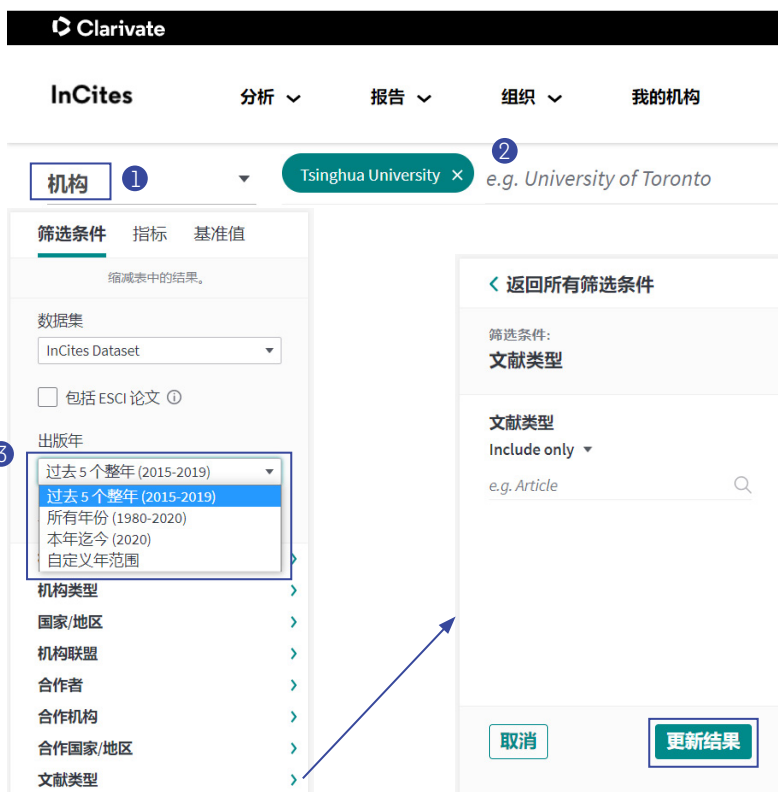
Clarivate

InCites 分析 报告 组织 我的机构

机构 1

Tsinghua University ×

2

e.g. University of Toronto

筛选条件 指标 基准值

缩减表中的结果。

数据集

InCites Dataset

包括 ESCI 论文

出版年

3

过去 5 个整年 (2015-2019)

过去 5 个整年 (2015-2019)
所有年份 (1980-2020)
本年迄今 (2020)
自定义年范围

机构类型
国家/地区
机构联盟
合作者
合作机构
合作国家/地区
文献类型

< 返回所有筛选条件

筛选条件:
文献类型

文献类型
Include only

e.g. Article

取消 更新结果